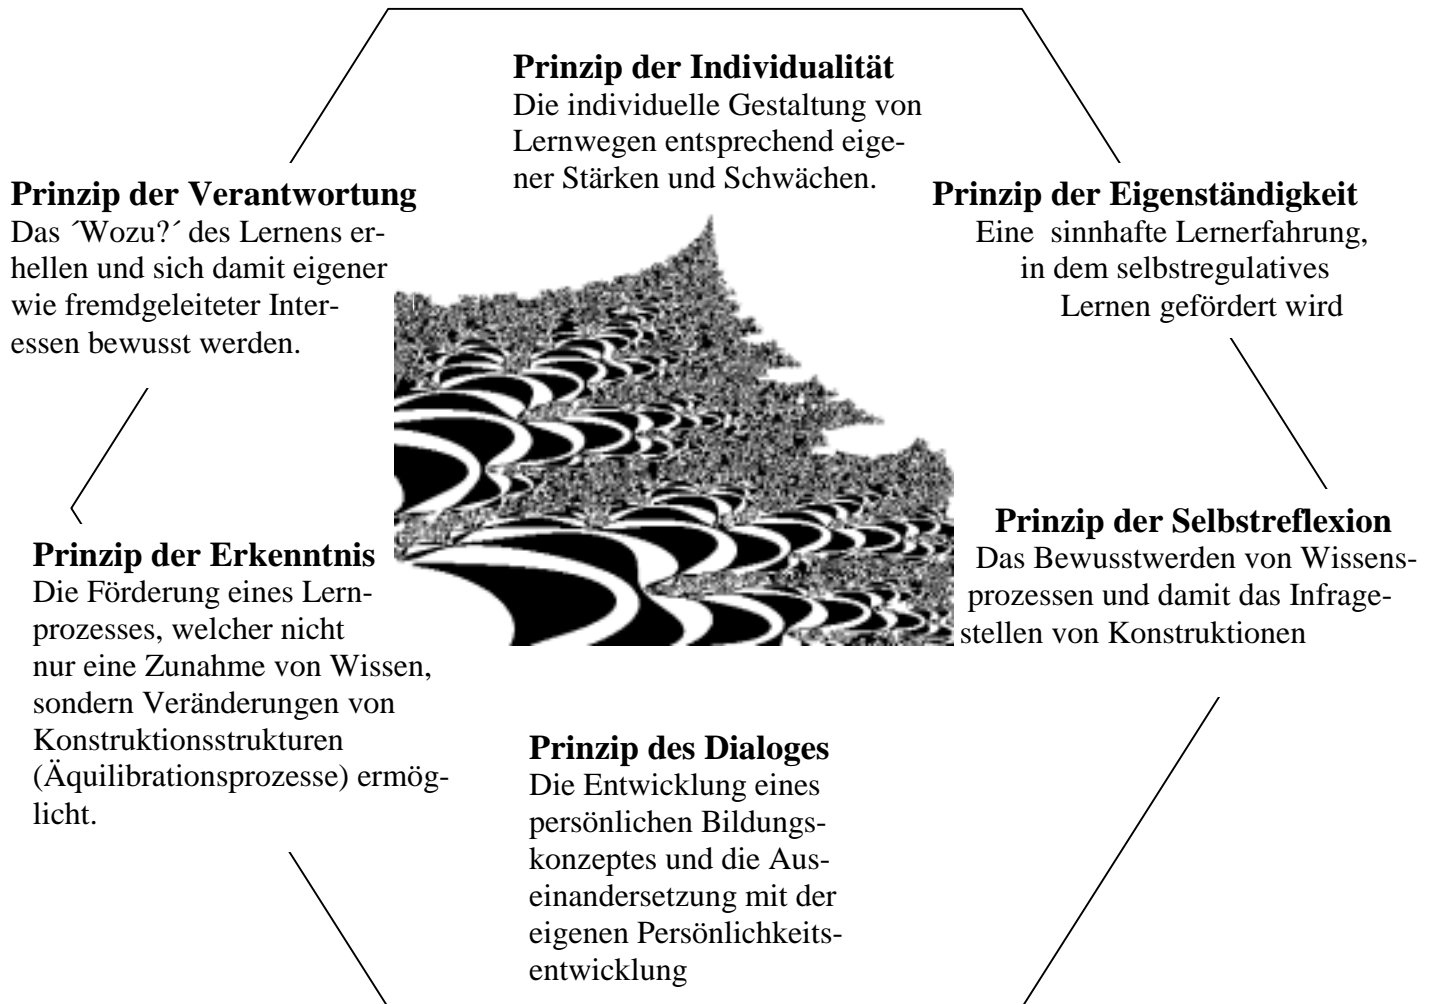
Prinzip der Individualität
Die individuelle Gestaltung von Lernwegen entsprechend eigener Stärken und Schwächen.

Prinzip der Verantwortung
Das ´Wozu?´ des Lernens erhellen und sich damit eigener wie fremdgeleiteter Interessen bewusst werden.

Prinzip der Eigenständigkeit
Eine sinnhafte Lernerfahrung, in dem selbstregulatives Lernen gefördert wird

Prinzip der Erkenntnis
Die Förderung eines Lernprozesses, welcher nicht nur eine Zunahme von Wissen, sondern Veränderungen von Konstruktionsstrukturen (Äquilibrationsprozesse) ermöglicht.

Prinzip der Selbstreflexion
Das Bewusstwerden von Wissensprozessen und damit das Infragestellen von Konstruktionen

Prinzip des Dialoges
Die Entwicklung eines persönlichen Bildungskonzeptes und die Auseinandersetzung mit der eigenen Persönlichkeitsentwicklung